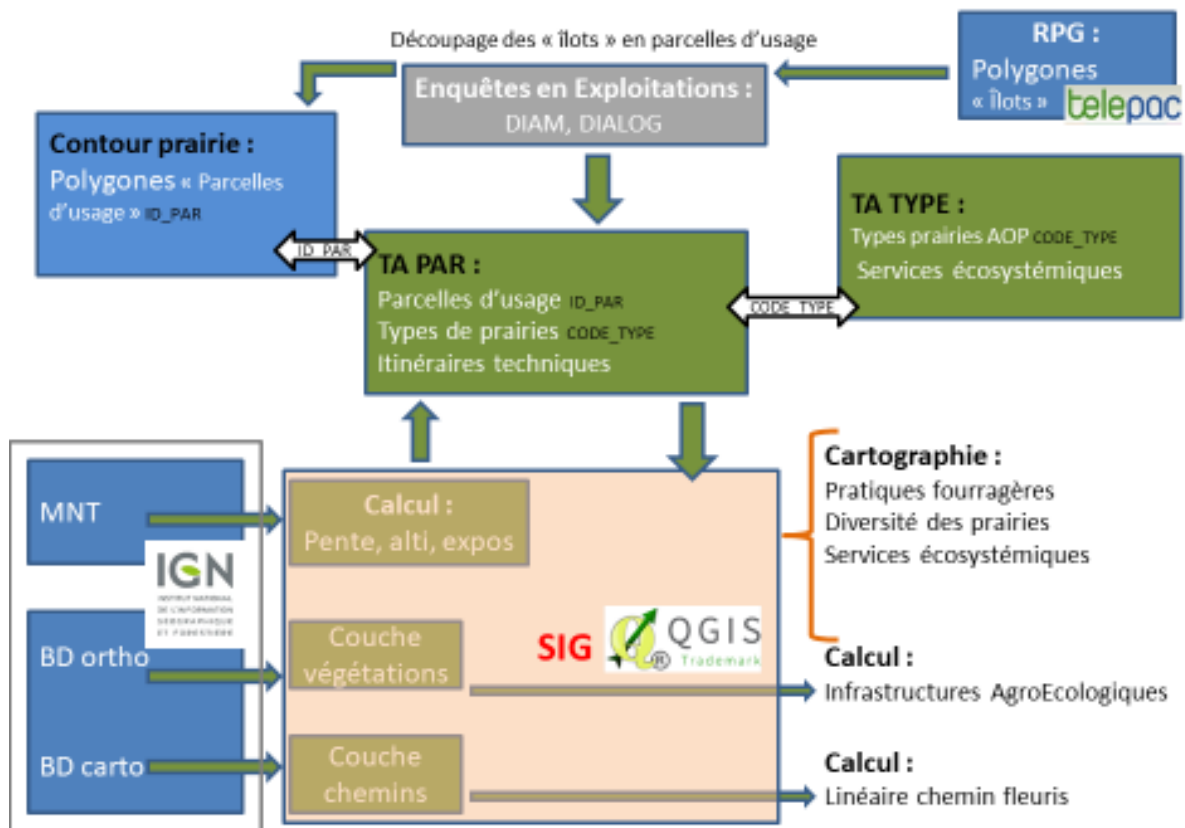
Découpage des « îlots » en parcelles d'usage

RPG :
Polygones
« îlots » telepac

Enquêtes en Exploitations :
DIAM, DIALOG

Contour prairie :
Polygones « Parcelles d'usage » ID_PAR

ID_PAR

TA PAR :
Parcelles d'usage ID_PAR
Types de prairies CODE_TYPE
Itinéraires techniques

CODE_TYPE

TA TYPE :
Types prairies AOP CODE_TYPE
Services écosystémiques

MNT

IGN
INSTITUT NATIONAL DE L'INFORMATION GÉOGRAPHIQUE ET FORESTIÈRE

BD ortho

BD carto

Calcul :
Pente, alti, expos

Couche végétations

Couche chemins

SIG QGIS Trademark

Cartographie :
Pratiques fourragères
Diversité des prairies
Services écosystémiques

Calcul :
Infrastructures AgroEcologiques

Calcul :
Linéaire chemin fleuris